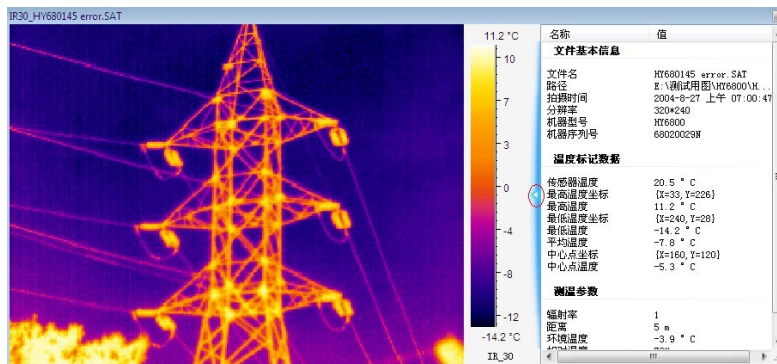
IR30_HY680145 error.SAT

11.2 °C
10
6
3
0
-4
-8
-12
-14.2 °C
IR_30

| 名称 | 值 |
|---|---|
| 文件基本信息 | |
| 文件名 | HY680145 error.SAT |
| 路径 | E:\测试用图\HY6800\H... |
| 拍摄时间 | 2004-8-27 上午 07:00:47 |
| 分辨率 | 320*240 |
| 机器型号 | HY6800 |
| 机器序列号 | 68020029N |
| 温度标记数据 | |
| 传感器温度 | 20.5 ° C |
| 最高温度坐标 | {X=33, Y=226} |
| 最高温度 | 11.2 ° C |
| 最低温度坐标 | {X=240, Y=28} |
| 最低温度 | -14.2 ° C |
| 平均温度 | -7.8 ° C |
| 中心点坐标 | {X=160, Y=120} |
| 中心点温度 | -5.3 ° C |
| 测温参数 | |
| 辐射率 | 1 |
| 距离 | 5 m |
| 环境温度 | -3.9 ° C |
| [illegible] | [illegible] |